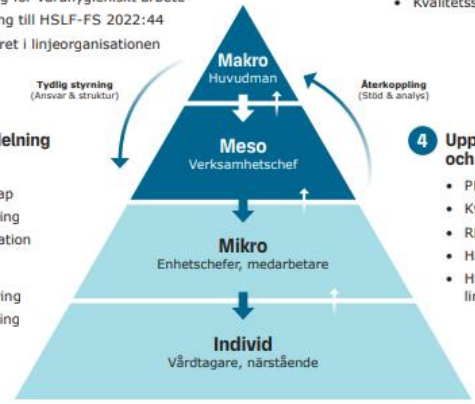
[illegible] för vårdhygieniskt arbete
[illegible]g till HSLF-FS 2022:44
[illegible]ret i linjeorganisationen

• Kvalitets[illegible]

Tydlig styrning
(Ansvar & struktur)

Återkoppling
(Stöd & analys)

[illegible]delning

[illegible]ap
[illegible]ing
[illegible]ation

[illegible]ing
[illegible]ing

Makro
Huvudman

Meso
Verksamhetschef

Mikro
Enhetschefer, medarbetare

Individ
Vårdtagare, närstående

4 Upp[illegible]
och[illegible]

• P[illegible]
• K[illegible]
• R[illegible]
• H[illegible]
• H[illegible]
li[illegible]